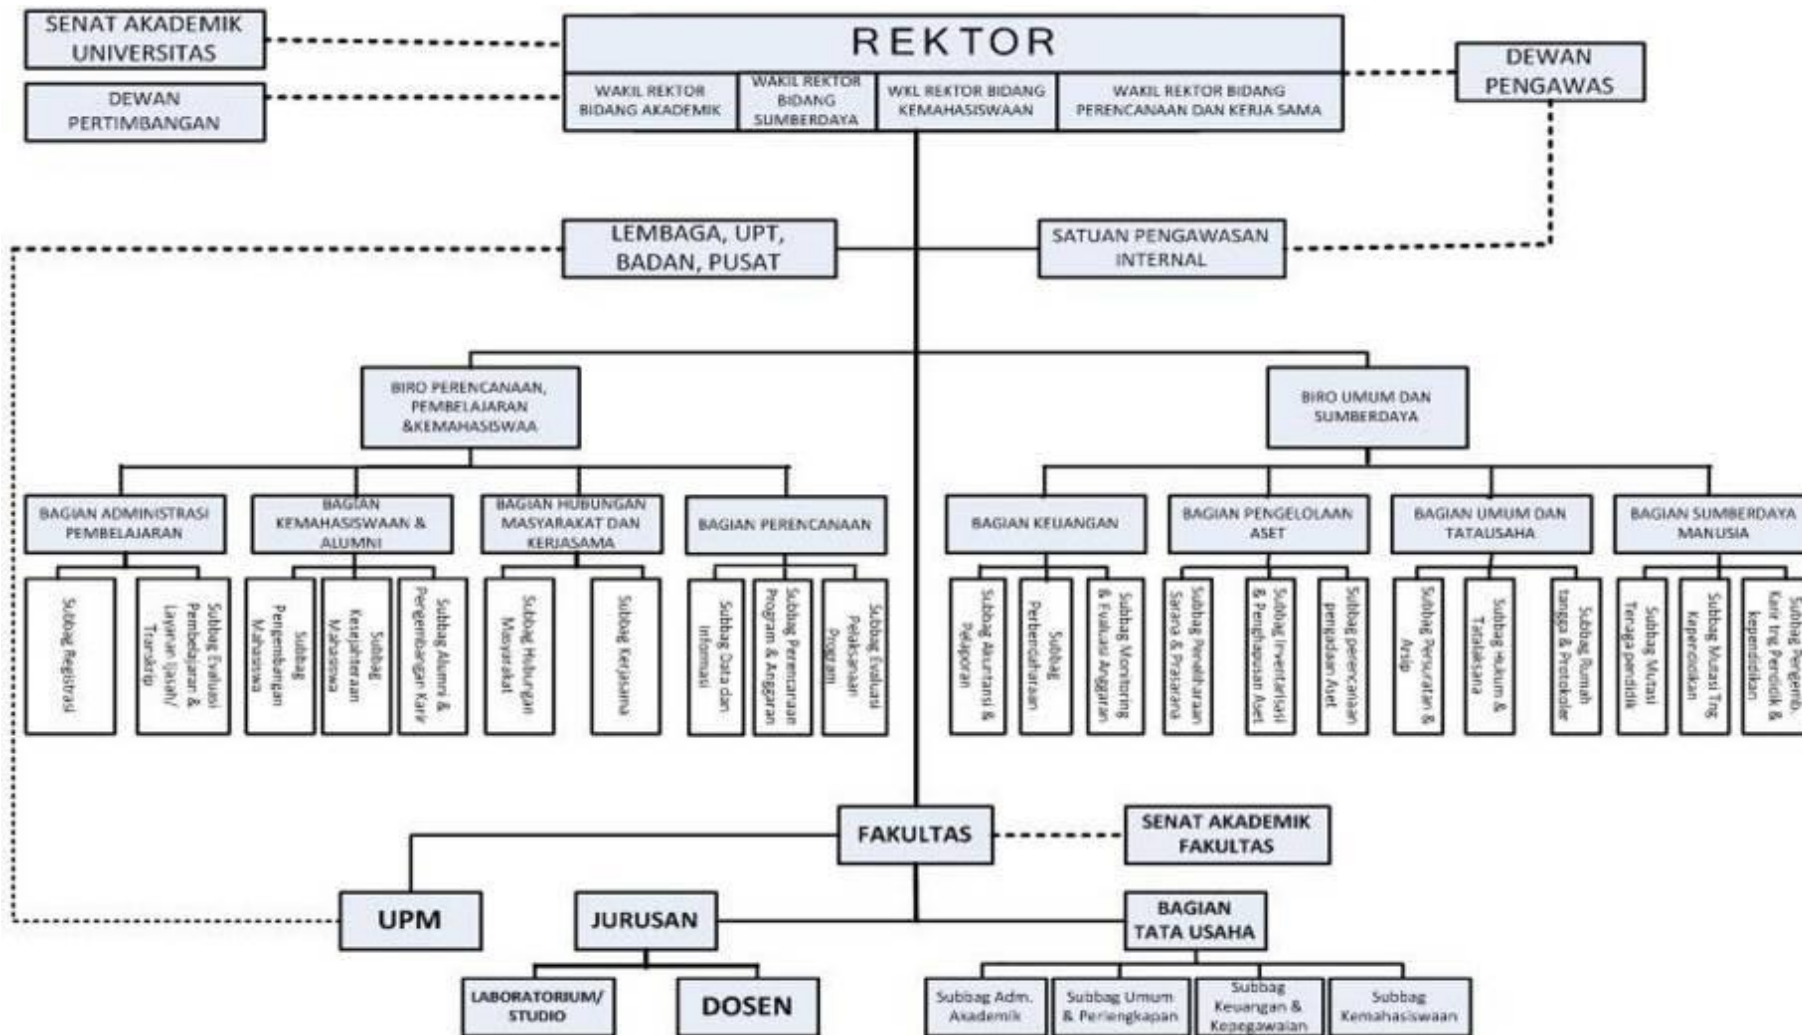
SENAT AKADEMIK UNIVERSITAS

DEWAN PERTIMBANGAN

REKTOR

WAKIL REKTOR BIDANG AKADEMIK

WAKIL REKTOR BIDANG SUMBERDAYA

WKL REKTOR BIDANG KEMAHASISWAAN

WAKIL REKTOR BIDANG PERENCANAAN DAN KERJA SAMA

DEWAN PENGAWAS

LEMBAGA, UPT, BADAN, PUSAT

SATUAN PENGAWASAN INTERNAL

BIRO PERENCANAAN, PEMBELAJARAN &KEMAHASISWAA

BIRO UMUM DAN SUMBERDAYA

BAGIAN ADMINISTRASI PEMBELAJARAN

BAGIAN KEMAHASISWAAN & ALUMNI

BAGIAN HUBUNGAN MASYARAKAT DAN KERJASAMA

BAGIAN PERENCANAAN

BAGIAN KEUANGAN

BAGIAN PENGELOLAAN ASET

BAGIAN UMUM DAN TATAUSAHA

BAGIAN SUMBERDAYA MANUSIA

Subbag Registrasi

Subbag Evaluasi Pembelajaran & Layanan Ijasah/ Transkrip

Subbag Pengembangan Mahasiswa

Subbag Kesejahteraan Mahasiswa

Subbag Alumni & Pengembangan Karir

Subbag Hubungan Masyarakat

Subbag Kerjasama

Subbag Data dan Informasi

Subbag Perencanaan Program & Anggaran

Subbag Evaluasi Pelaksanaan Program

Subbag Akuntansi & Pelaporan

Subbag Perbendaharaan

Subbag Monitoring & Evaluasi Anggaran

Subbag Pemeliharaan Sarana & Prasarana

Subbag Inventarisasi & Penghapusan Aset

Subbag perencanaan pengadaan Aset

Subbag Persuratan & Arsip

Subbag Hukum & Tatalaksana

Subbag Rumah tangga & Protokoler

Subbag Mutasi Tenaga pendidik

Subbag Mutasi Tng Kependidikan

Subbag Pengemb. Karir tng Pendidik & kependidikan

FAKULTAS

SENAT AKADEMIK FAKULTAS

UPM

JURUSAN

BAGIAN TATA USAHA

LABORATORIUM/ STUDIO

DOSEN

Subbag Adm. Akademik

Subbag Umum & Perlengkapan

Subbag Keuangan & Kepegawaian

Subbag Kemahasiswaan